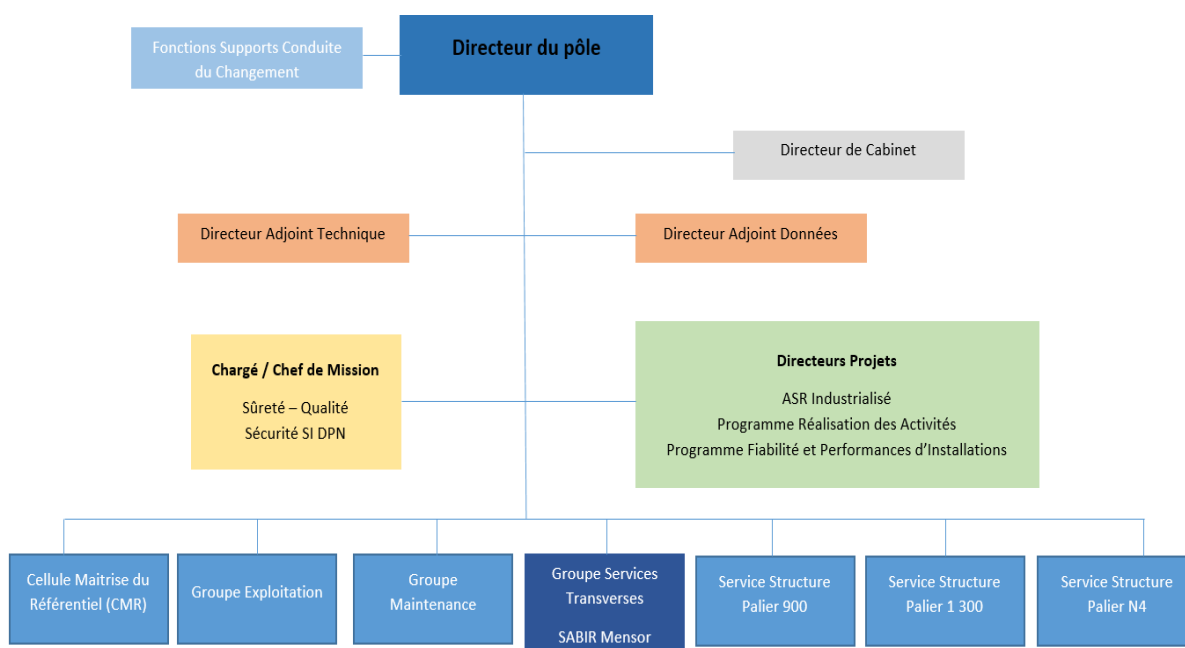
Fonctions Supports Conduite du Changement

Directeur du pôle

Directeur de Cabinet

Directeur Adjoint Technique

Directeur Adjoint Données

Chargé / Chef de Mission
Sûreté – Qualité
Sécurité SI DPN

Directeurs Projets
ASR Industrialisé
Programme Réalisation des Activités
Programme Fiabilité et Performances d'Installations

Cellule Maitrise du Référentiel (CMR)

Groupe Exploitation

Groupe Maintenance

Groupe Services Transverses
SABIR Mensor

Service Structure Palier 900

Service Structure Palier 1 300

Service Structure Palier N4